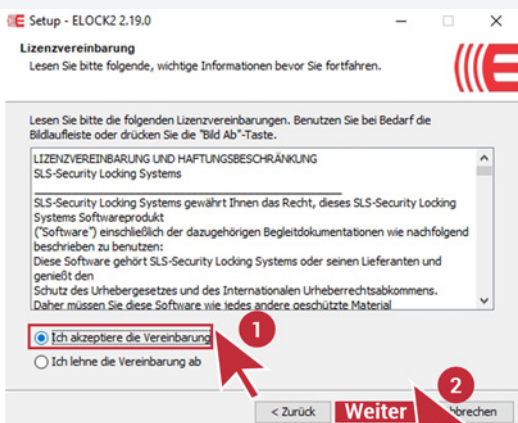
Setup - ELOCK2 2.19.0

Lizenzvereinbarung

Lesen Sie bitte folgende, wichtige Informationen bevor Sie fortfahren.

Lesen Sie bitte die folgenden Lizenzvereinbarungen. Benutzen Sie bei Bedarf die Bildlaufleiste oder drücken Sie die "Bild Ab"-Taste.

LIZENZVEREINBARUNG UND HAFTUNGSBESCHRÄNKUNG
SLS-Security Locking Systems

SLS-Security Locking Systems gewährt Ihnen das Recht, dieses SLS-Security Locking Systems Softwareprodukt ("Software") einschließlich der dazugehörigen Begleitdokumentationen wie nachfolgend beschrieben zu benutzen:
Diese Software gehört SLS-Security Locking Systems oder seinen Lieferanten und genießt den
Schutz des Urhebergesetzes und des Internationalen Urheberrechtsabkommens.
Daher müssen Sie diese Software wie jedes andere geschützte Material

Ich akzeptiere die Vereinbarung

Ich lehne die Vereinbarung ab

1

2

< Zurück

Weiter

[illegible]bbrechen